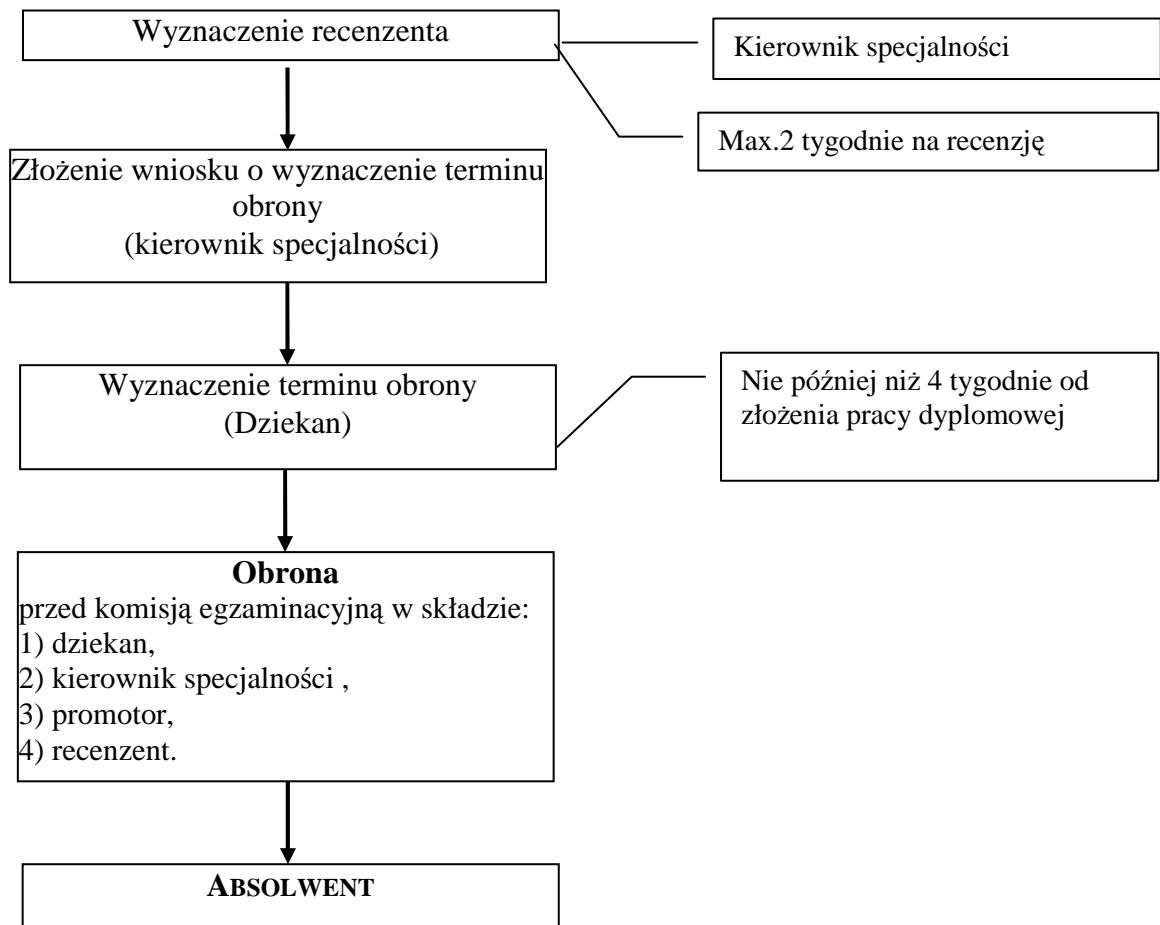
Wyznaczenie recenzenta

Kierownik specjalności

Max.2 tygodnie na recenzję

Złożenie wniosku o wyznaczenie terminu obrony
(kierownik specjalności)

Wyznaczenie terminu obrony
(Dziekan)

Nie później niż 4 tygodnie od złożenia pracy dyplomowej

**Obrona**
przed komisją egzaminacyjną w składzie:
1) dziekan,
2) kierownik specjalności ,
3) promotor,
4) recenzent.

ABSOLWENT